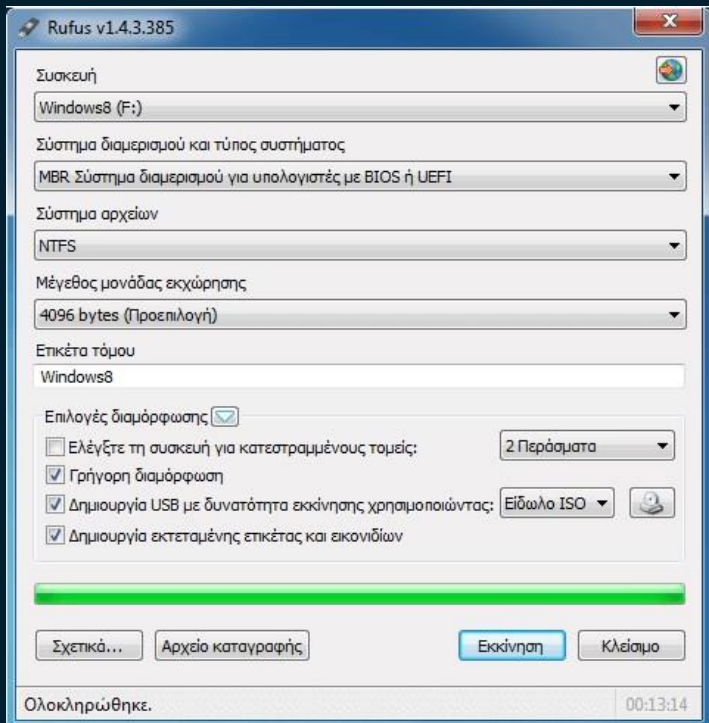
Rufus v1.4.3.385

Συσκευή

Windows8 (F:)

Σύστημα διαμερισμού και τύπος συστήματος

MBR Σύστημα διαμερισμού για υπολογιστές με BIOS ή UEFI

Σύστημα αρχείων

NTFS

Μέγεθος μονάδας εκχώρησης

4096 bytes (Προεπιλογή)

Ετικέτα τόμου

Windows8

Επιλογές διαμόρφωσης

Ελέγξτε τη συσκευή για κατεστραμμένους τομείς:

2 Περάσματα

Γρήγορη διαμόρφωση

Δημιουργία USB με δυνατότητα εκκίνησης χρησιμοποιώντας:

Είδωλο ISO

Δημιουργία εκτεταμένης ετικέτας και εικονιδίων

Σχετικά...

Αρχείο καταγραφής

Εκκίνηση

Κλείσιμο

Ολοκληρώθηκε.

00:13:14